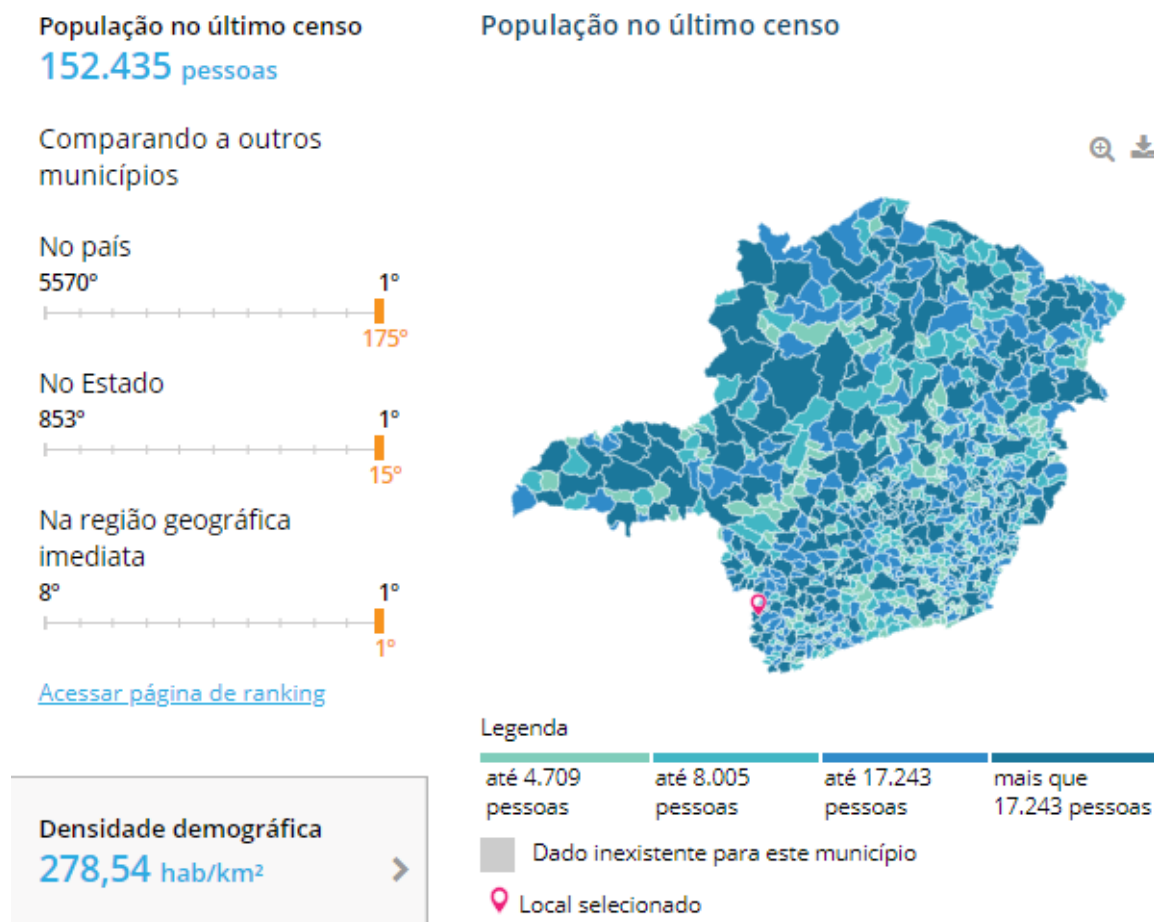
População no último censo
152.435 pessoas

Comparando a outros municípios

No país
5570º 1º
175º

No Estado
853º 1º
15º

Na região geográfica imediata
8º 1º
1º

Acessar página de ranking

Densidade demográfica
278,54 hab/km²

População no último censo

Legenda

| até 4.709 pessoas | até 8.005 pessoas | até 17.243 pessoas | mais que 17.243 pessoas |
|---|---|---|---|

Dado inexistente para este município

Local selecionado